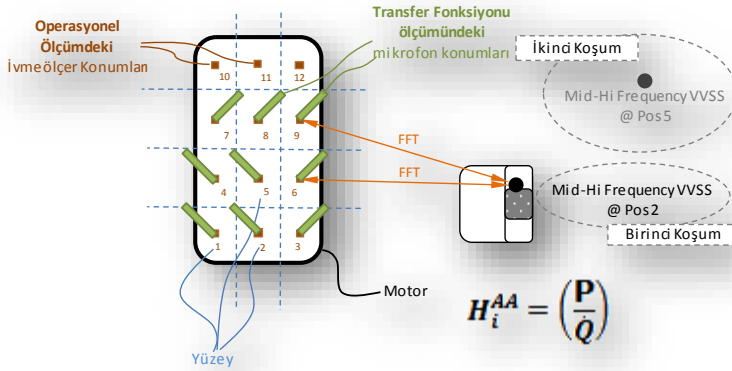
Operasyonel Ölçümdeki İvmeölçer Konumları

Transfer Fonksiyonu ölçümündeki mikrofon konumları

İkinci Koşum

Mid-Hi Frequency VVSS @ Pos5

10
11
12
7
8
9
4
5
6
1
2
3

FFT
FFT

Mid-Hi Frequency VVSS @ Pos2

Birinci Koşum

Motor

$H_i^{AA} = \left(\frac{\mathbf{P}}{Q}\right)$

Yüzey